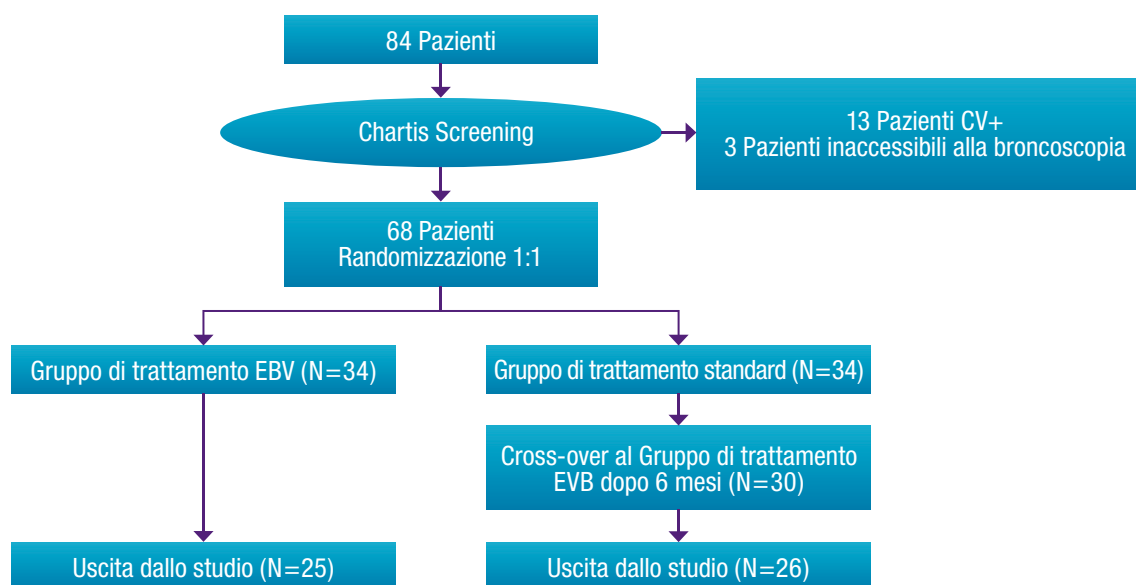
84 Pazienti

Chartis Screening

13 Pazienti CV+
3 Pazienti inaccessibili alla broncoscopia

68 Pazienti
Randomizzazione 1:1

Gruppo di trattamento EBV (N=34)

Gruppo di trattamento standard (N=34)

Cross-over al Gruppo di trattamento EVB dopo 6 mesi (N=30)

Uscita dallo studio (N=25)

Uscita dallo studio (N=26)